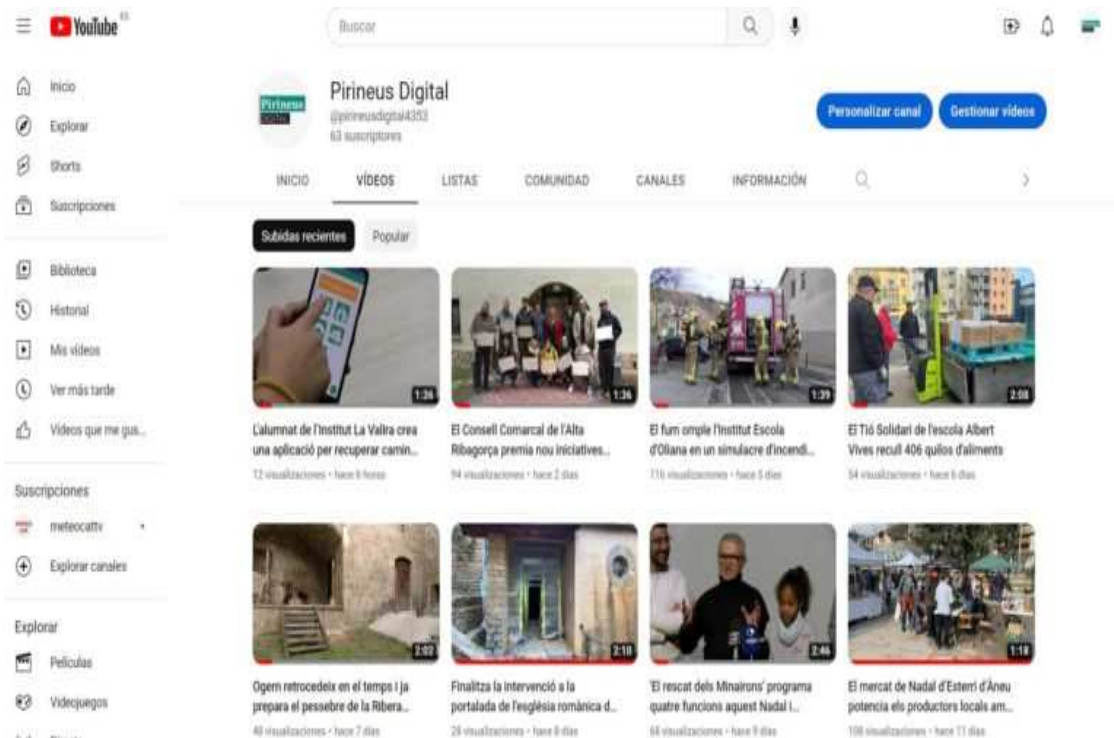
YouTube ES

Buscar

Inicio
Explorar
Shorts
Suscripciones

Biblioteca
Historial
Mis vídeos
Ver más tarde
Vídeos que me gus...

Suscripciones
meteocattv
Explorar canales

Explorar
Películas
Videojuegos

Pirineus Digital
@pirineusdigital4353
63 suscriptores

Personalizar canal
Gestionar vídeos

INICIO
VÍDEOS
LISTAS
COMUNIDAD
CANALES
INFORMACIÓN

Subidas recientes
Popular

1:36
L'alumnat de l'Institut La Valira crea una aplicació per recuperar camin...
12 visualizaciones • hace 6 horas

1:36
El Consell Comarcal de l'Alta Ribagorça premia nou iniciatives...
94 visualizaciones • hace 2 días

1:39
El fum omple l'Institut Escola d'Oliana en un simulacre d'incendi...
116 visualizaciones • hace 5 días

2:08
El Tió Solidari de l'escola Albert Vives recull 406 quilos d'aliments
54 visualizaciones • hace 6 días

2:02
Ogem retrocedeix en el temps i ja prepara el pessebre de la Ribera...
40 visualizaciones • hace 7 días

2:18
Finalitza la intervenció a la portalada de l'església romànica d...
28 visualizaciones • hace 8 días

2:46
'El rescat dels Minairons' programa quatre funcions aquest Nadal i...
66 visualizaciones • hace 9 días

1:18
El mercat de Nadal d'Esterri d'Àneu potencia els productors locals am...
108 visualizaciones • hace 11 días